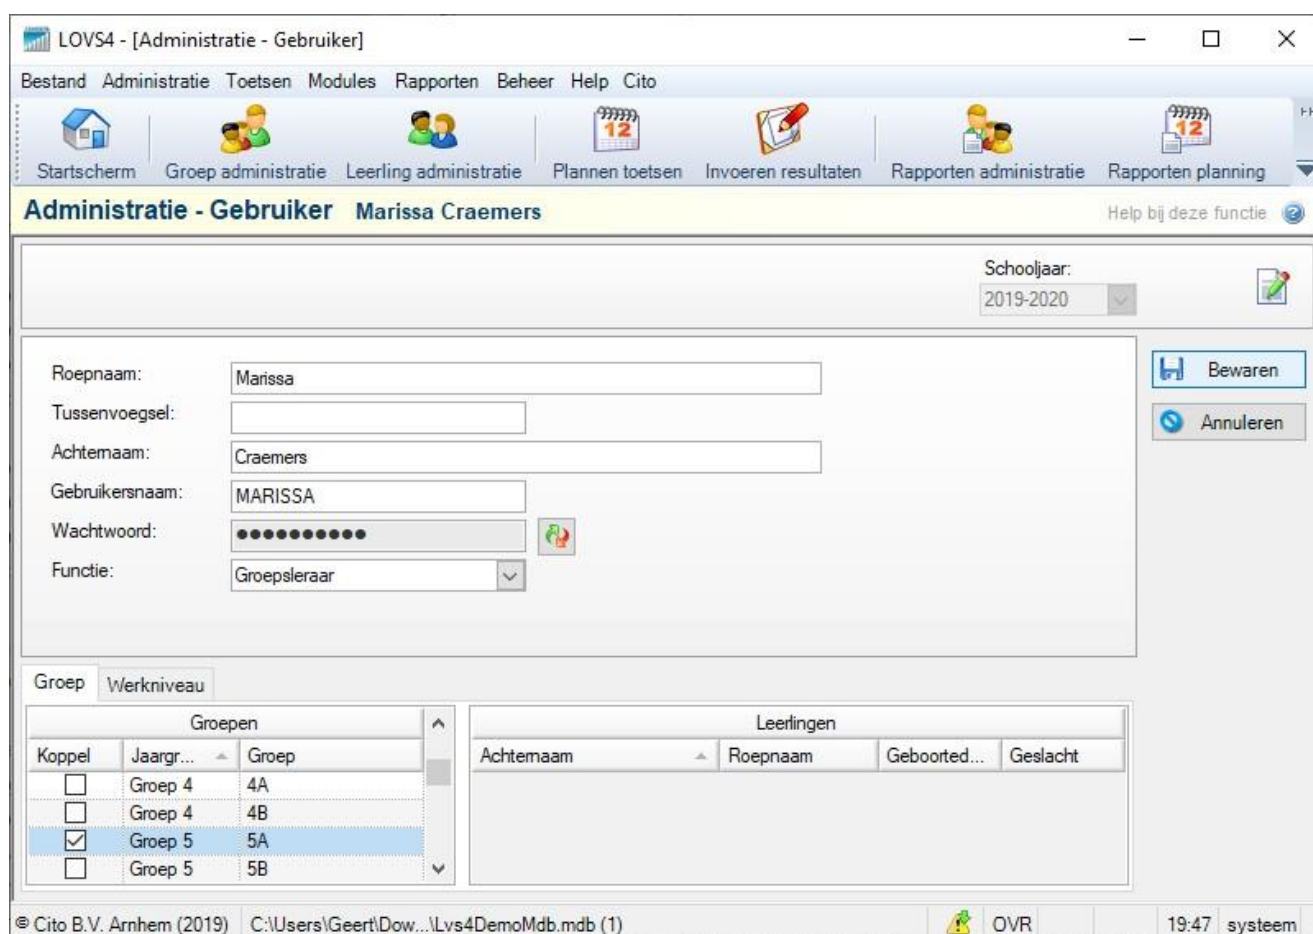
LOVS4 - [Administratie - Gebruiker]

Bestand Administratie Toetsen Modules Rapporten Beheer Help Cito

Startscherm Groep administratie Leerling administratie 12 Plannen toetsen Invoeren resultaten Rapporten administratie 12 Rapporten planning

Administratie - Gebruiker Marissa Craemers

Help bij deze functie

Schooljaar:
2019-2020

Roepnaam: Marissa
Tussenvoegsel:
Achternaam: Craemers
Gebruikersnaam: MARISSA
Wachtwoord: ●●●●●●●●●●
Functie: Groepsleraar

Bewaren
Annuleren

Groep Werkniveau

| Groepen | | |
|---|---|---|
| Koppel | Jaargr... | Groep |
| ☐ | Groep 4 | 4A |
| ☐ | Groep 4 | 4B |
| ☑ | Groep 5 | 5A |
| ☐ | Groep 5 | 5B |

| Leerlingen | | | |
|---|---|---|---|
| Achternaam | Roepnaam | Geboorted... | Geslacht |

© Cito B.V. Arnhem (2019) C:\Users\Geert\Dow...\Lvs4DemoMdb.mdb (1) OVR 19:47 systeem